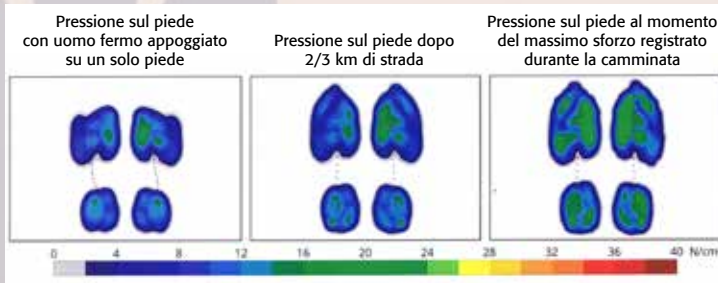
Pressione sul piede con uomo fermo appoggiato su un solo piede

Pressione sul piede dopo 2/3 km di strada

Pressione sul piede al momento del massimo sforzo registrato durante la camminata

0 4 8 12 16 20 24 28 32 36 40 N/cm